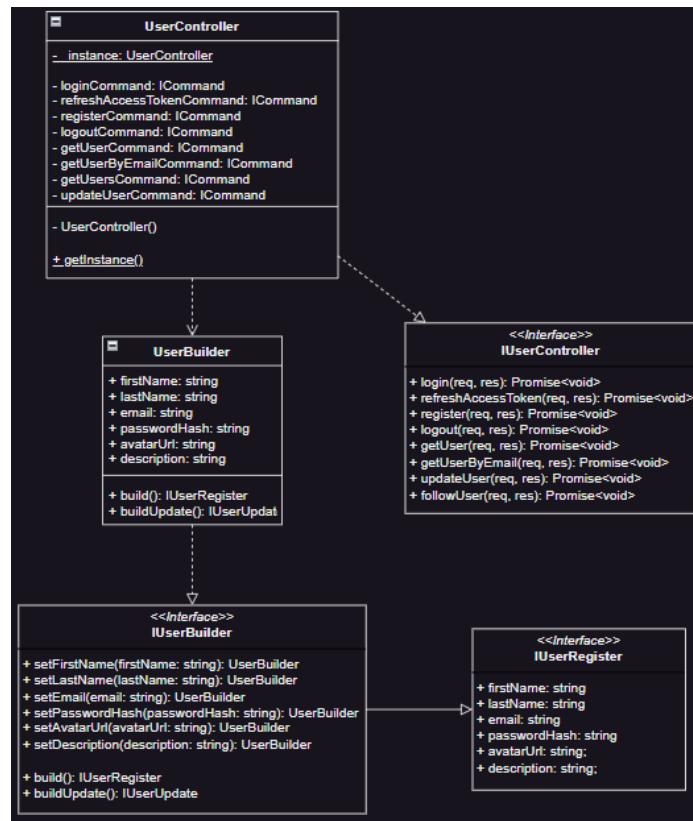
UserController

- _instance: UserController

- loginCommand: ICommand
- refreshAccessTokenCommand: ICommand
- registerCommand: ICommand
- logoutCommand: ICommand
- getUserCommand: ICommand
- getUserByEmailCommand: ICommand
- getUsersCommand: ICommand
- updateUserCommand: ICommand

- UserController()

+ getInstance()

UserBuilder

+ firstName: string
+ lastName: string
+ email: string
+ passwordHash: string
+ avatarUrl: string
+ description: string

+ build(): IUserRegister
+ buildUpdate(): IUserUpdat

<<Interface>>
IUserController

+ login(req, res): Promise<void>
+ refreshAccessToken(req, res): Promise<void>
+ register(req, res): Promise<void>
+ logout(req, res): Promise<void>
+ getUser(req, res): Promise<void>
+ getUserByEmail(req, res): Promise<void>
+ updateUser(req, res): Promise<void>
+ followUser(req, res): Promise<void>

<<Interface>>
IUserBuilder

+ setFirstName(firstName: string): UserBuilder
+ setLastName(lastName: string): UserBuilder
+ setEmail(email: string): UserBuilder
+ setPasswordHash(passwordHash: string): UserBuilder
+ setAvatarUrl(avatarUrl: string): UserBuilder
+ setDescription(description: string): UserBuilder

+ build(): IUserRegister
+ buildUpdate(): IUserUpdate

<<Interface>>
IUserRegister

+ firstName: string
+ lastName: string
+ email: string
+ passwordHash: string
+ avatarUrl: string;
+ description: string;